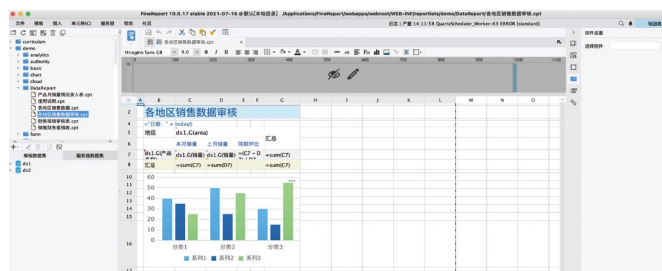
FineReport 10.0.17 stable 2021-07-16 @默认[本地目录] /Applications/FineReport/webapps/webroot/WEB-INF/reportlets/demo/DataReport/各地区销售数据审核.cpt

文件 模板 插入 单元格(C) 服务器 帮助 社区

日志 | 严重 14:11:58 QuartzScheduler_Worker-63 ERROR [standard]

控件设置

选择控件

curriculum
demo
analytics
authority
basic
chart
cloud
DataReport
产品月销售情况录入表.cpt
使用说明.cpt
各地区销售数据.cpt
各地区销售数据审核.cpt
销售员业绩填报.cpt
销售员数据填报.cpt
form

各地区销售数据审核.cpt

Hiragino Sans GB 9.0

模板数据集 服务器数据集

ds1
ds2

A B C D E F G H I J K L

2 各地区销售数据审核
3 ="日期：" + today()
4 地区 ds1.G(area) 汇总
6 本月销量 上月销量 同期环比
7 ds1.G(产品名称) ds1.G(销量) ds1.G(销量) =(C7 - D =sum(C7)
8 汇总 =sum(C7) =sum(D7) =sum(C7)

60
50
40
30
20
10
0
分类1 分类2 分类3

系列1 系列2 系列3